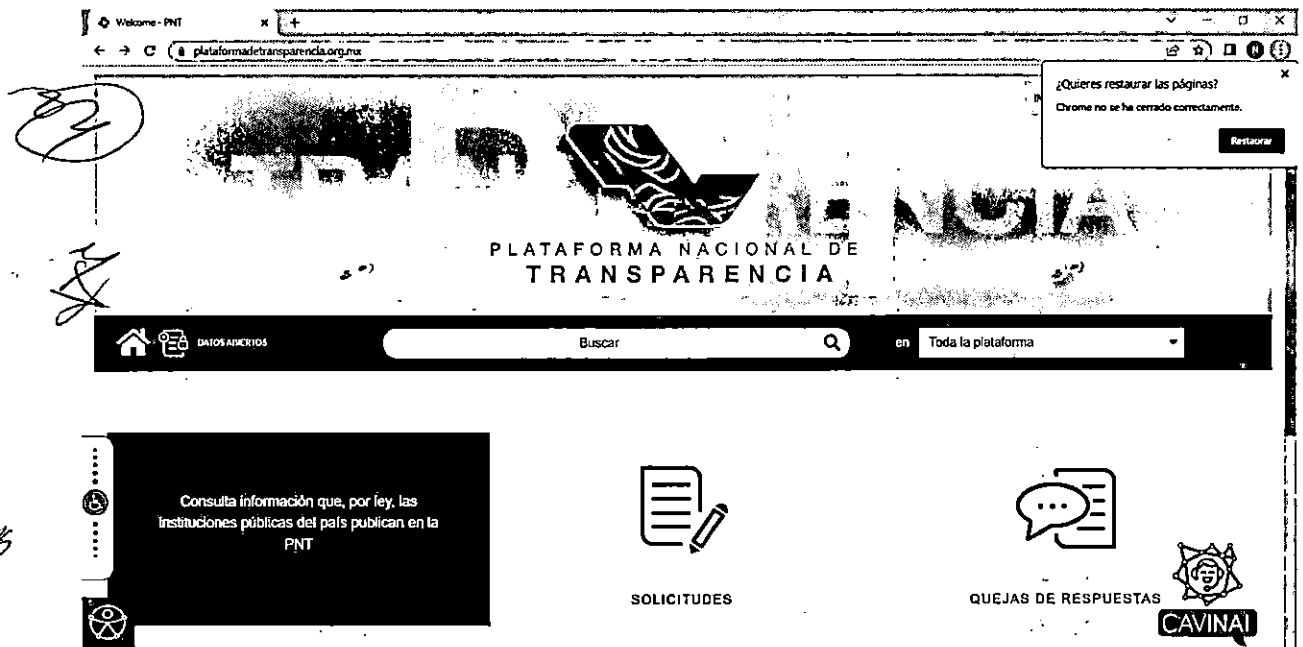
Welcome - PNT
plataformadetransparencia.org.mx

¿Quieres restaurar las páginas?
Chrome no se ha cerrado correctamente.
Restaurar

PLATAFORMA NACIONAL DE
TRANSPARENCIA

DATOS ABIERTOS
Buscar
en Toda la plataforma

Consulta información que, por ley, las instituciones públicas del país publican en la PNT

SOLICITUDES

QUEJAS DE RESPUESTAS

CAVINAI